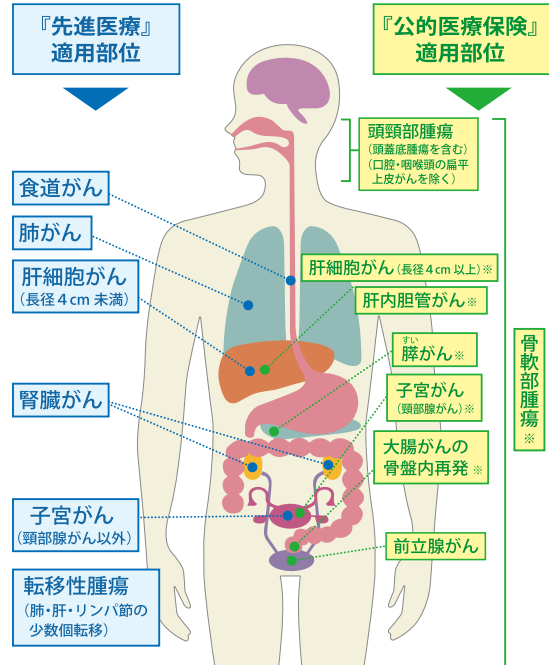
『先進医療』
適用部位

『公的医療保険』
適用部位

頭頸部腫瘍
（頭蓋底腫瘍を含む）
（口腔・咽喉頭の扁平上皮がんを除く）

食道がん

肺がん

肝細胞がん
（長径４cm 未満）

肝細胞がん（長径４cm 以上）※

肝内胆管がん※

すい
膵がん※

骨軟部腫瘍※

子宮がん
（頸部腺がん）※

腎臓がん

大腸がんの
骨盤内再発 ※

子宮がん
（頸部腺がん以外）

前立腺がん

転移性腫瘍
（肺・肝・リンパ節の少数個転移）